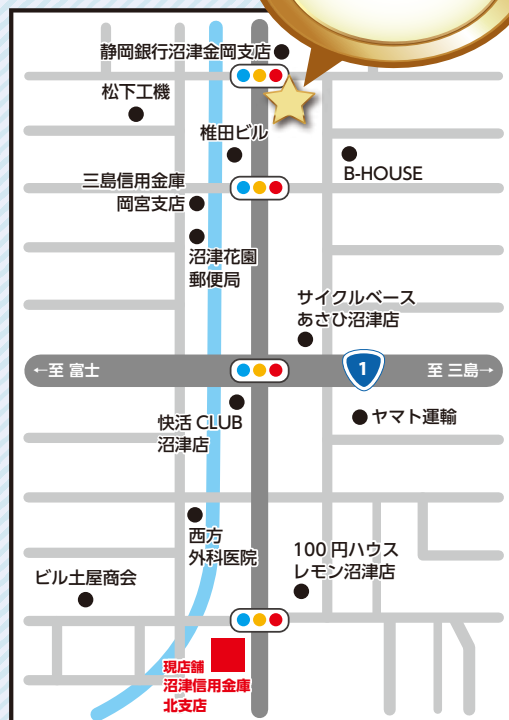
静岡銀行沼津金岡支店

松下工機

椎田ビル

B-HOUSE

三島信用金庫
岡宮支店

沼津花園
郵便局

サイクルベース
あさひ沼津店

←至 富士

1

至 三島→

快活 CLUB
沼津店

ヤマト運輸

西方
外科医院

100 円ハウス
レモン沼津店

ビル土屋商会

現店舗
沼津信用金庫
北支店